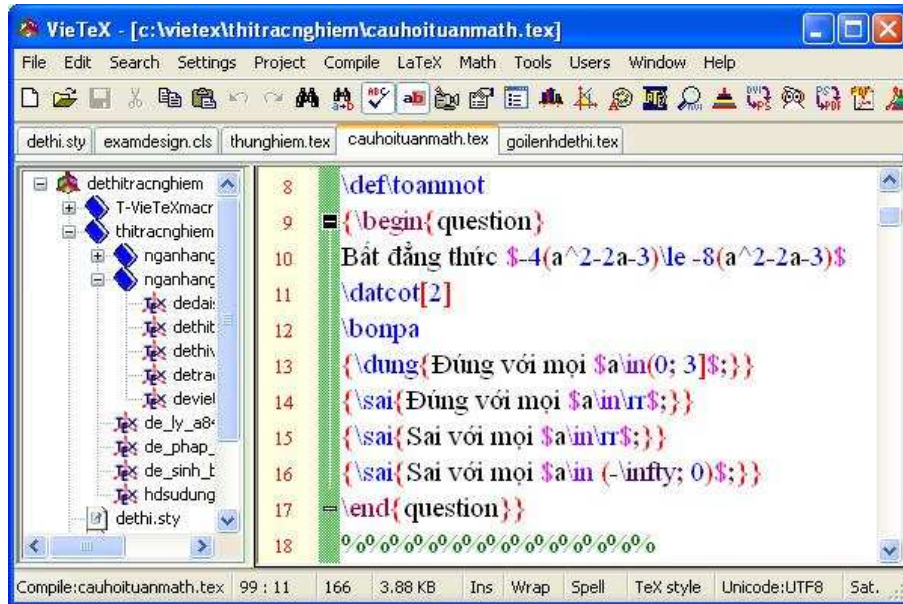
VieTeX - [c:\vietex\thitracnghiem\cauhoituanmath.tex]

File Edit Search Settings Project Compile LaTeX Math Tools Users Window Help

dethi.sty | examdesign.cls | thunghiem.tex | cauhoituanmath.tex | goilenhdethi.tex

dethitracnghiem
T-VieTeXmacr
thitracnghiem
nganhang
nganhang
dedai
dethit
dethiv
detra
deviel
de_ly_a8
de_phap_
de_sinh_t
hdsudung
dethi.sty

8 \def\toanmot
9 {\begin{question}
10 Bất đẳng thức \$-4(a^2-2a-3)\le -8(a^2-2a-3)\$
11 \datcot[2]
12 \bonpa
13 {\dung{Đúng với mọi \$a\in(0; 3]\$;}}
14 {\sai{Đúng với mọi \$a\in\rr\$;}}
15 {\sai{Sai với mọi \$a\in\rr\$;}}
16 {\sai{Sai với mọi \$a\in (-\infty; 0)\$;}}
17 \end{question}}
18 %%%%%%%%%%%%%%%%

Compile:cauhoituanmath.tex | 99 : 11 | 166 | 3.88 KB | Ins | Wrap | Spell | TeX style | Unicode:UTF8 | Sat.